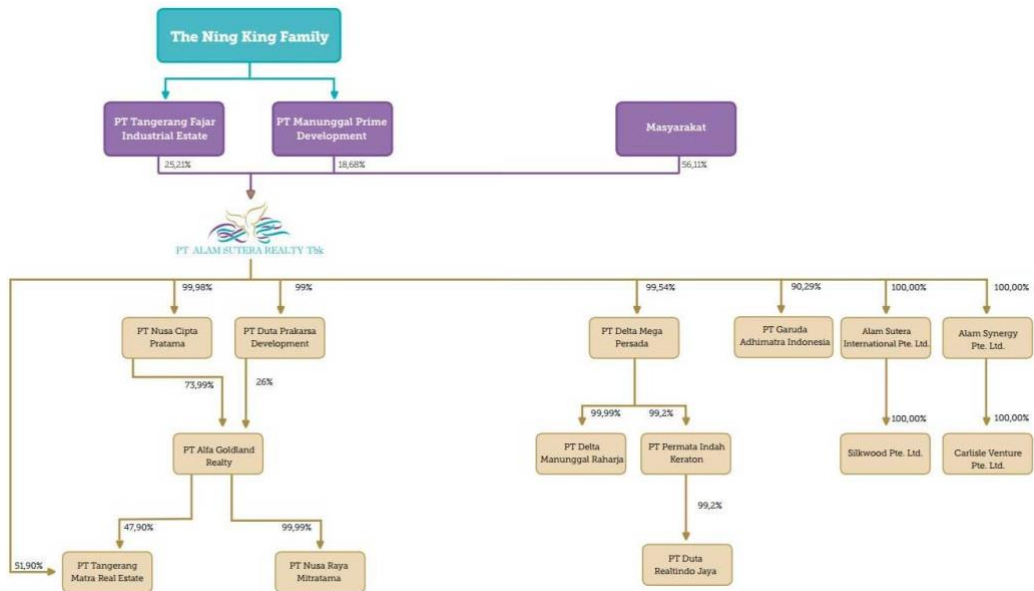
The Ning King Family

PT Tangerang Fajar Industrial Estate

PT Manunggal Prime Development

Masyarakat

25,21%

18,68%

56,11%

PT ALAM SUTERA REALTY Tbk

99,98%

99%

99,54%

90,29%

100,00%

100,00%

PT Nusa Cipta Pratama

PT Duta Prakarsa Development

PT Delta Mega Persada

PT Garuda Adhimatra Indonesia

Alam Sutera International Pte. Ltd.

Alam Synergy Pte. Ltd.

73,99%

26%

PT Alfa Goldland Realty

99,99%

99,2%

PT Delta Manunggal Raharja

PT Permata Indah Keraton

100,00%

100,00%

Silkwood Pte. Ltd.

Carlisle Venture Pte. Ltd.

47,90%

99,99%

99,2%

51,90%

PT Tangerang Matra Real Estate

PT Nusa Raya Mitratama

PT Duta Realtindo Jaya